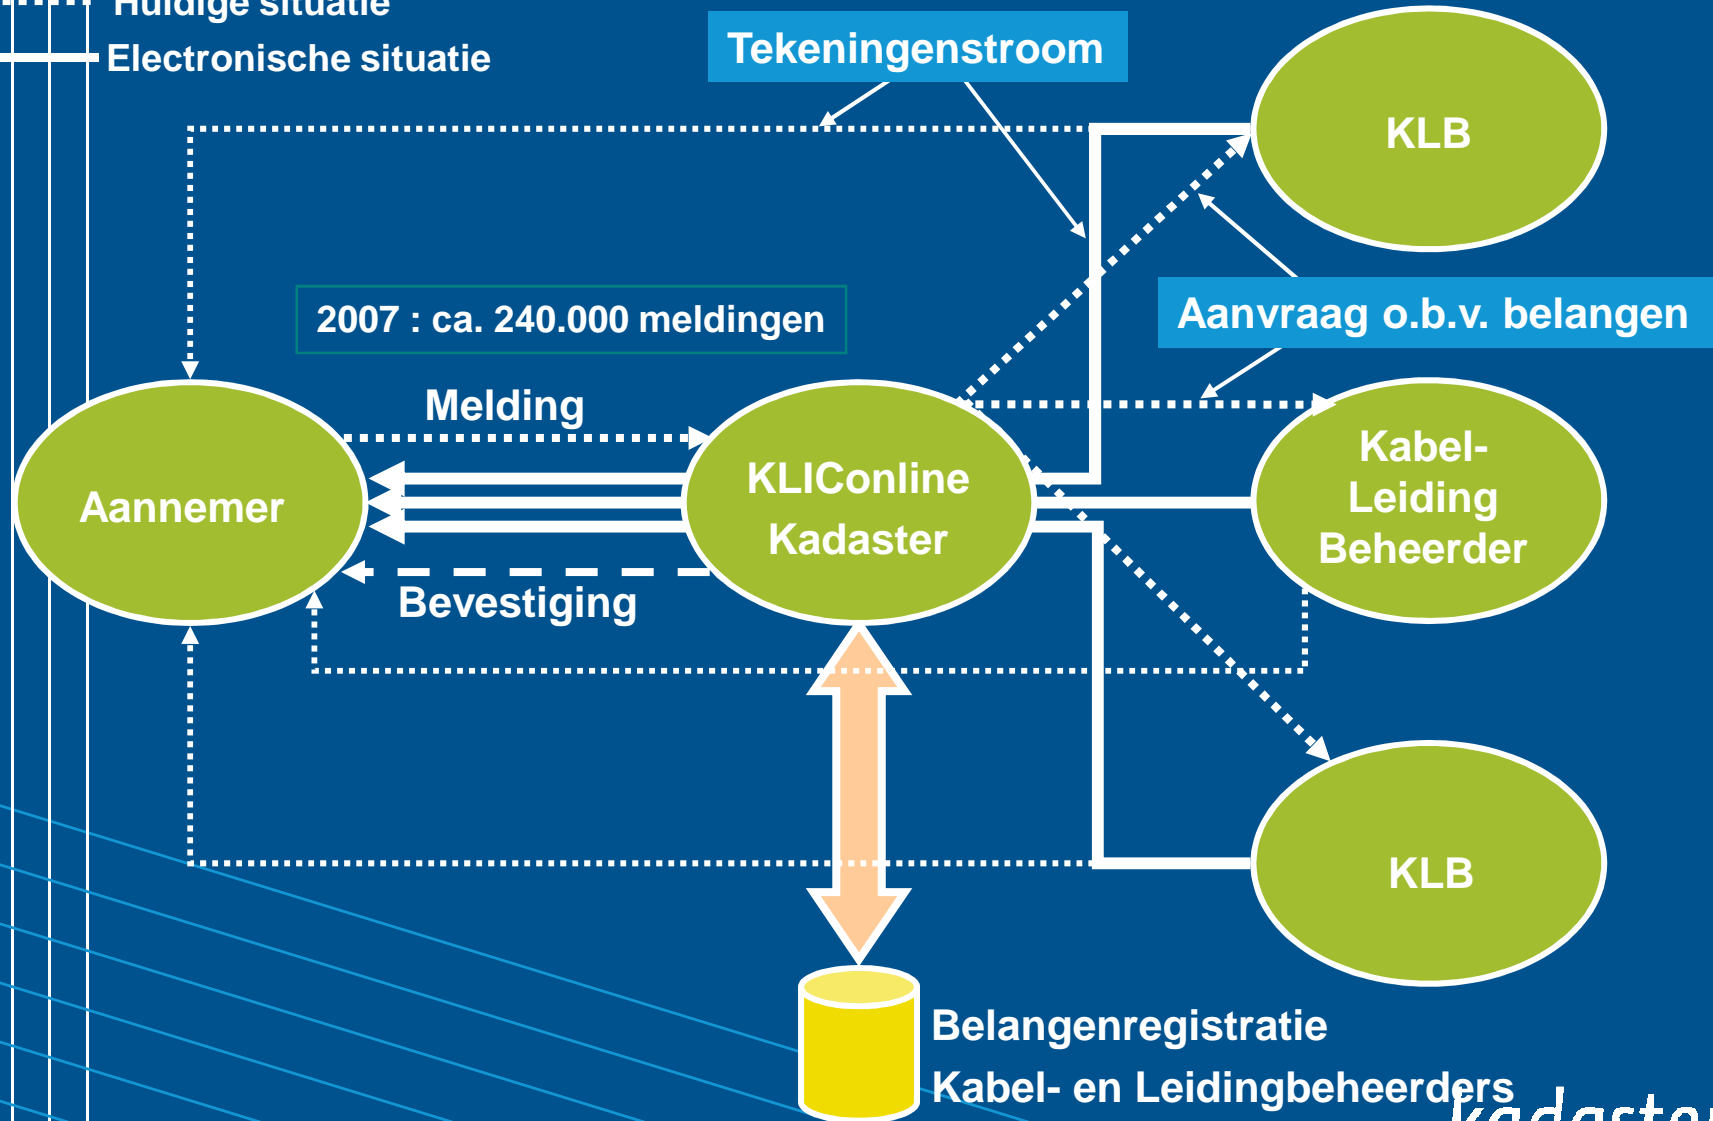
Huidige situatie
Electronische situatie

Tekeningenstroom

KLB

2007 : ca. 240.000 meldingen

Aanvraag o.b.v. belangen

Melding

Aannemer

KLIConline Kadaster

Kabel-Leiding Beheerder

Bevestiging

KLB

Belangenregistratie
Kabel- en Leidingbeheerders

kadaster